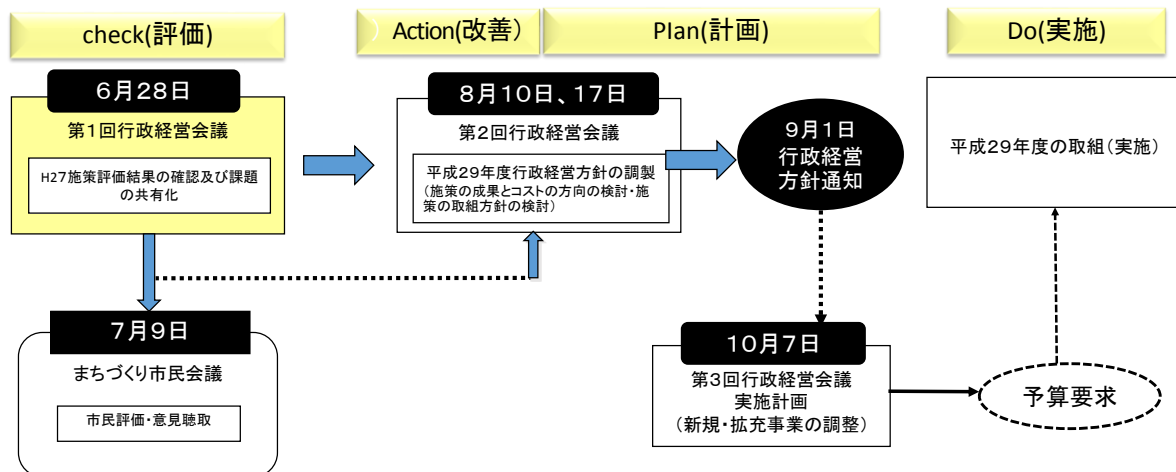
check(評価)

Action(改善)

Plan(計画)

Do(実施)

6月28日

第1回行政経営会議

H27施策評価結果の確認及び課題の共有化

8月10日、17日

第2回行政経営会議

平成29年度行政経営方針の調製
(施策の成果とコストの方向の検討・施策の取組方針の検討)

9月1日
行政経営
方針通知

平成29年度の取組(実施)

7月9日

まちづくり市民会議

市民評価・意見聴取

10月7日

第3回行政経営会議
実施計画
(新規・拡充事業の調整)

予算要求